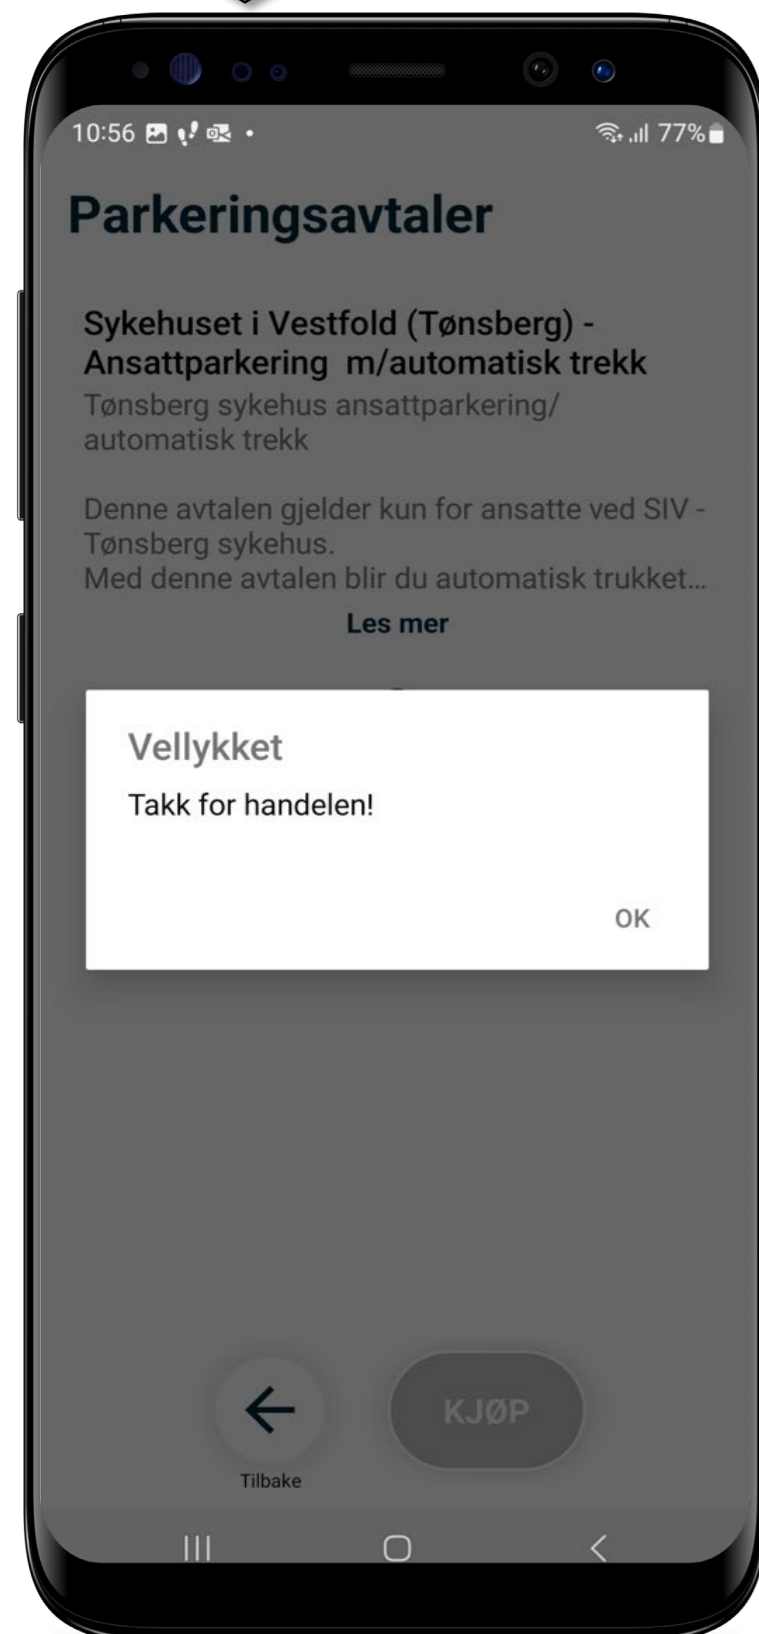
10:56 77%

Parkeringsavtaler

Sykehuset i Vestfold (Tønsberg) - Ansattparkering m/automatisk trekk

Tønsberg sykehus ansattparkering/ automatisk trekk

Denne avtalen gjelder kun for ansatte ved SIV - Tønsberg sykehus.
Med denne avtalen blir du automatisk trukket...

Les mer

Vellykket

Takk for handelen!

OK

Tilbake

KJØP